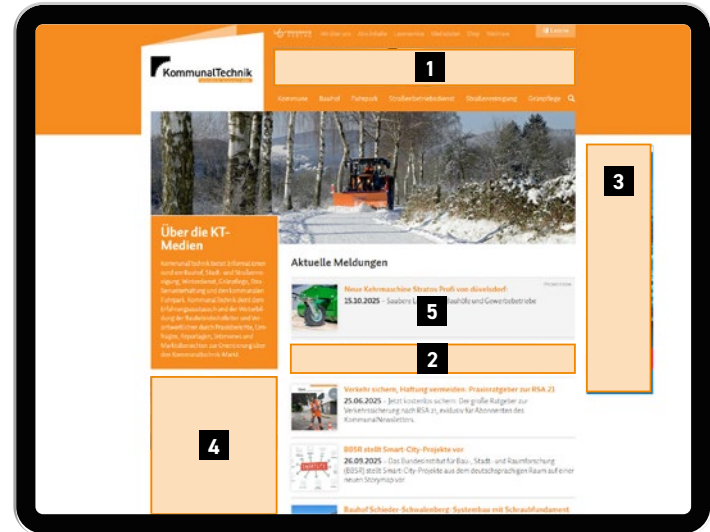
KommunalTechnik

Wir über uns Abo/Einzelhefte Leserservice Mediadaten Shop Webinare

Login

1

Kommune Bauhof Fuhrpark Straßenbetriebsdienst Straßenreinigung Grünpflege

3

Über die KT-Medien

KommunalTechnik bietet Informationen rund um Bauhof, Stadt- und Straßenreinigung, Winterdienst, Grünpflege, Straßenunterhaltung und den kommunalen Fuhrpark. KommunalTechnik dient dem Erfahrungsaustausch und der Weiterbildung der Baubetriebshofleiter und ihrer Mitarbeiter durch Praxisberichte, Umfragen, Reportagen, Interviews und Marktübersichten zur Orientierung über den Kommunaltechnik-Markt.

Aktuelle Meldungen

Neue Kehrmaschine Stratos Profi von dieselsdorf

Promotion

15.10.2025 – Saubere Lösung für Bauhöfe und Gewerbebetriebe

5

2

Verkehr sichern, Haftung vermeiden: Praxisratgeber zur RSA 21

25.06.2025 – Jetzt kostenlos sichern: Der große Ratgeber zur Verkehrssicherung nach RSA 21, exklusiv für Abonnenten des KommunalNewsletters.

4

BBSR stellt Smart-City-Projekte vor

26.09.2025 – Das Bundesinstitut für Bau-, Stadt- und Raumforschung (BBSR) stellt Smart-City-Projekte aus dem deutschsprachigen Raum auf einer neuen Storymap vor.

Bauhof Schieder-Schwalenberg: Systembau mit Schraubfundament